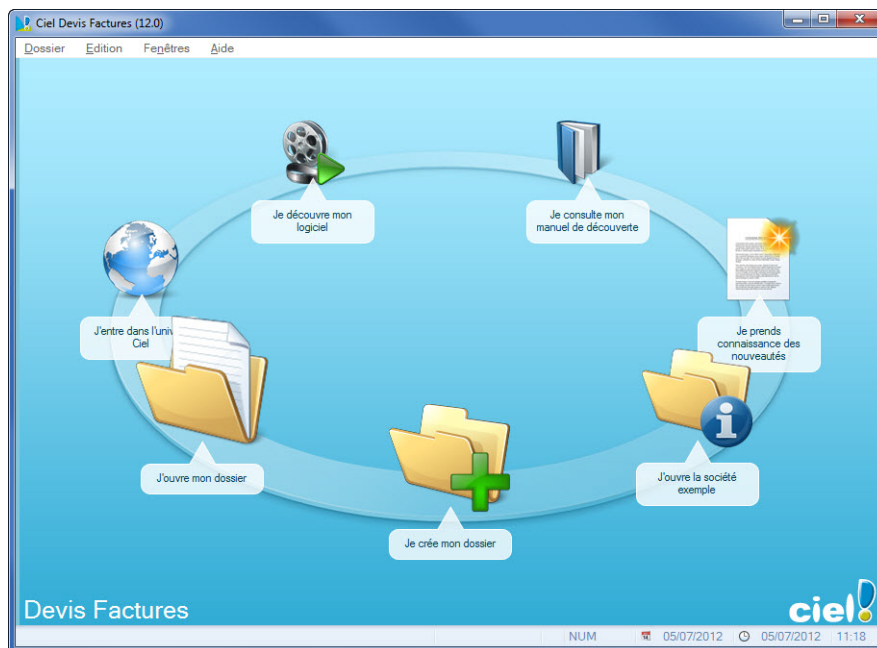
Ciel Devis Factures (12.0)

Dossier Edition Fenêtres Aide

Je découvre mon logiciel

Je consulte mon manuel de découverte

J'entre dans l'univ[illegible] Ciel

Je prends connaissance des nouveautés

J'ouvre mon dossier

J'ouvre la société exemple

Je crée mon dossier

Devis Factures

ciel!

NUM 05/07/2012 05/07/2012 11:18